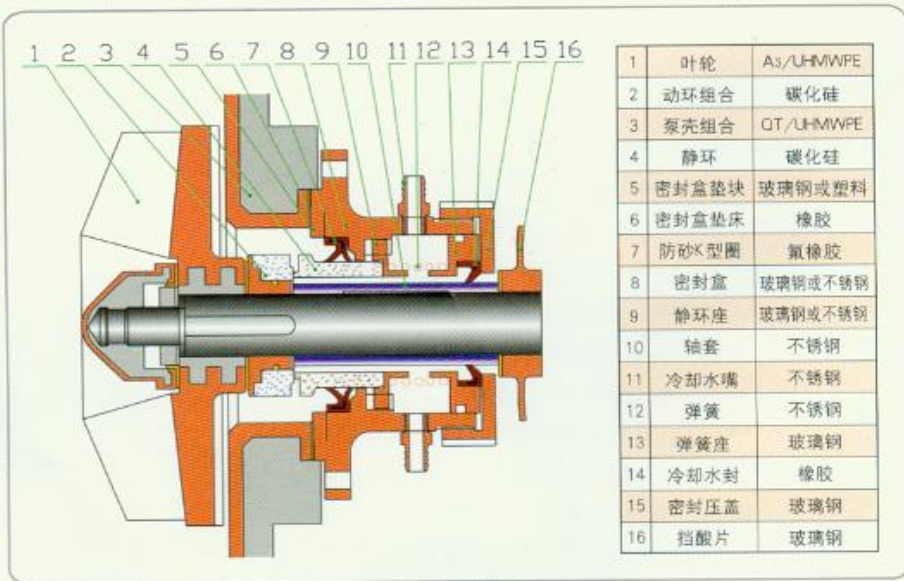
1 2 3 4 5 6 7 8 9 10 11 12 13 14 15 16

| 1 | 叶轮 | A3/UHMWPE |
|---|---|---|
| 2 | 动环组合 | 碳化硅 |
| 3 | 泵壳组合 | QT/UHMWPE |
| 4 | 静环 | 碳化硅 |
| 5 | 密封盒垫块 | 玻璃钢或塑料 |
| 6 | 密封盒垫床 | 橡胶 |
| 7 | 防砂K型圈 | 氟橡胶 |
| 8 | 密封盒 | 玻璃钢或不锈钢 |
| 9 | 静环座 | 玻璃钢或不锈钢 |
| 10 | 轴套 | 不锈钢 |
| 11 | 冷却水嘴 | 不锈钢 |
| 12 | 弹簧 | 不锈钢 |
| 13 | 弹簧座 | 玻璃钢 |
| 14 | 冷却水封 | 橡胶 |
| 15 | 密封压盖 | 玻璃钢 |
| 16 | 挡酸片 | 玻璃钢 |